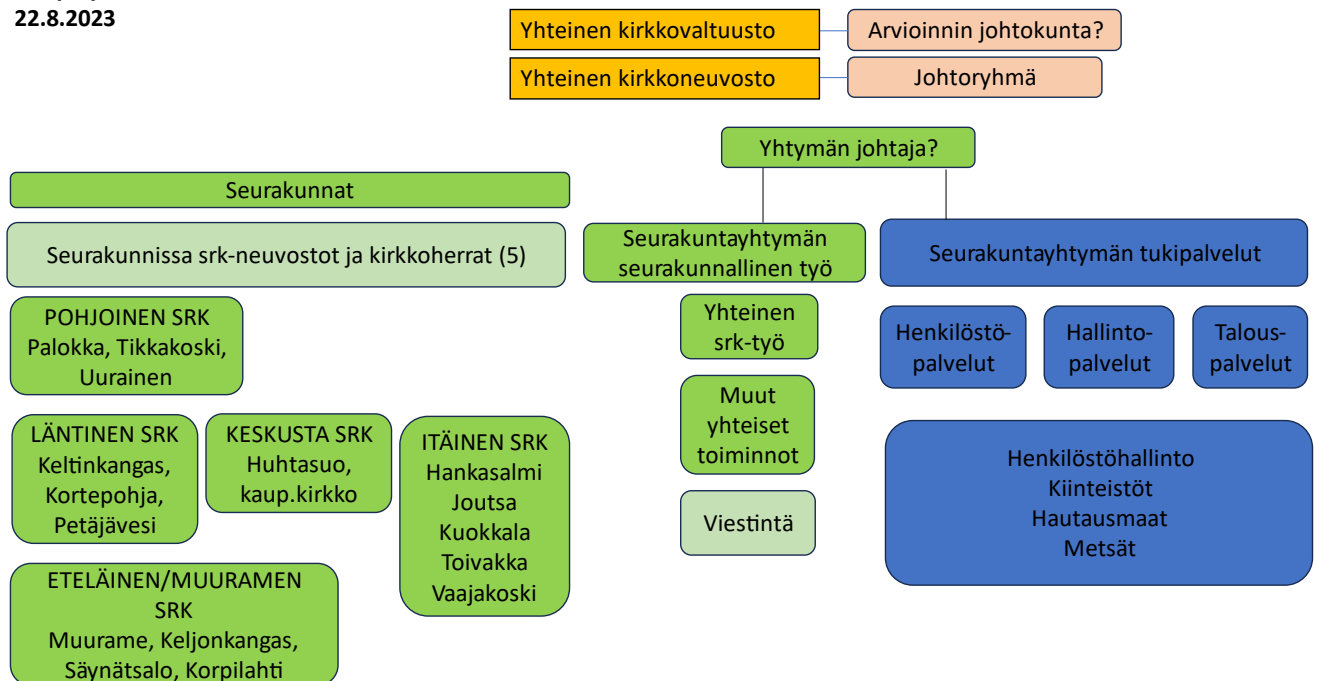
22.8.2023

Yhteinen kirkkovaltuusto

Arvioinnin johtokunta?

Yhteinen kirkkoneuvosto

Johtoryhmä

Yhtymän johtaja?

Seurakunnat

Seurakunnissa srk-neuvostot ja kirkkoherrat (5)

POHJOINEN SRK
Palokka, Tikkakoski, Uurainen

LÄNTINEN SRK
Keltinkangas, Kortepohja, Petäjävesi

KESKUSTA SRK
Huhtasuo, kaup.kirkko

ITÄINEN SRK
Hankasalmi
Joutsa
Kuokkala
Toivakka
Vaajakoski

ETELÄINEN/MUURAMEN SRK
Muurame, Keljonkangas, Säynätsalo, Korpilahti

Seurakuntayhtymän seurakunnallinen työ

Yhteinen srk-työ

Muut yhteiset toiminnot

Viestintä

Seurakuntayhtymän tukipalvelut

Henkilöstöpalvelut

Hallintopalvelut

Talouspalvelut

Henkilöstöhallinto
Kiinteistöt
Hautausmaat
Metsät